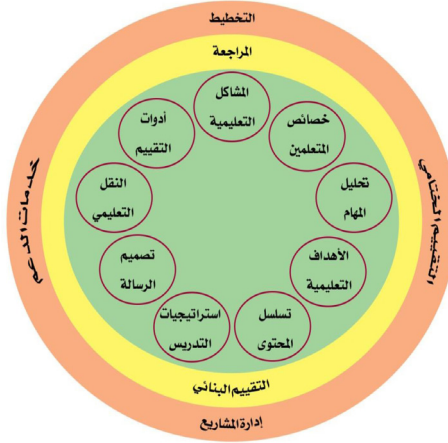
التخطيط

المراجعة

المشاكل التعليمية

خصائص المتعلمين

تحليل المهام

الأهداف التعليمية

تسلسل المحتوى

استراتيجيات التدريس

تصميم الرسالة

النقل التعليمي

أدوات التقييم

التقييم البنائي

إدارة المشاريع

خدمات الدعم

التقييم الختامي